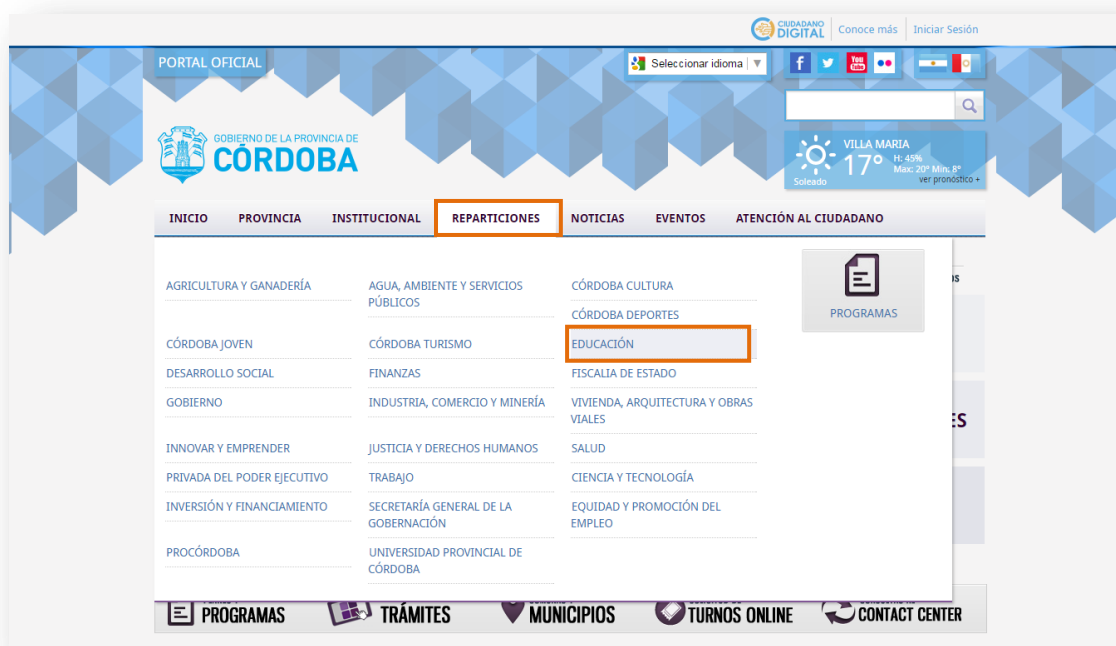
CIUDADANO DIGITAL | Conoce más | Iniciar Sesión

PORTAL OFICIAL

Seleccionar idioma

GOBIERNO DE LA PROVINCIA DE CÓRDOBA

VILLA MARIA
17°
H: 45%
Max: 20° Min: 8°
Soleado
ver pronóstico +

INICIO | PROVINCIA | INSTITUCIONAL | REPARTICIONES | NOTICIAS | EVENTOS | ATENCIÓN AL CIUDADANO

AGRICULTURA Y GANADERÍA

CÓRDOBA JOVEN
DESARROLLO SOCIAL
GOBIERNO

INNOVAR Y EMPRENDER
PRIVADA DEL PODER EJECUTIVO
INVERSIÓN Y FINANCIAMIENTO

PROCÓRDOBA

AGUA, AMBIENTE Y SERVICIOS PÚBLICOS

CÓRDOBA TURISMO
FINANZAS
INDUSTRIA, COMERCIO Y MINERÍA

JUSTICIA Y DERECHOS HUMANOS
TRABAJO
SECRETARÍA GENERAL DE LA GOBERNACIÓN

UNIVERSIDAD PROVINCIAL DE CÓRDOBA

CÓRDOBA CULTURA
CÓRDOBA DEPORTES
EDUCACIÓN
FISCALIA DE ESTADO
VIVIENDA, ARQUITECTURA Y OBRAS VIALES
SALUD
CIENCIA Y TECNOLOGÍA
EQUIDAD Y PROMOCIÓN DEL EMPLEO

PROGRAMAS

PROGRAMAS | TRÁMITES | MUNICIPIOS | TURNOS ONLINE | CONTACT CENTER